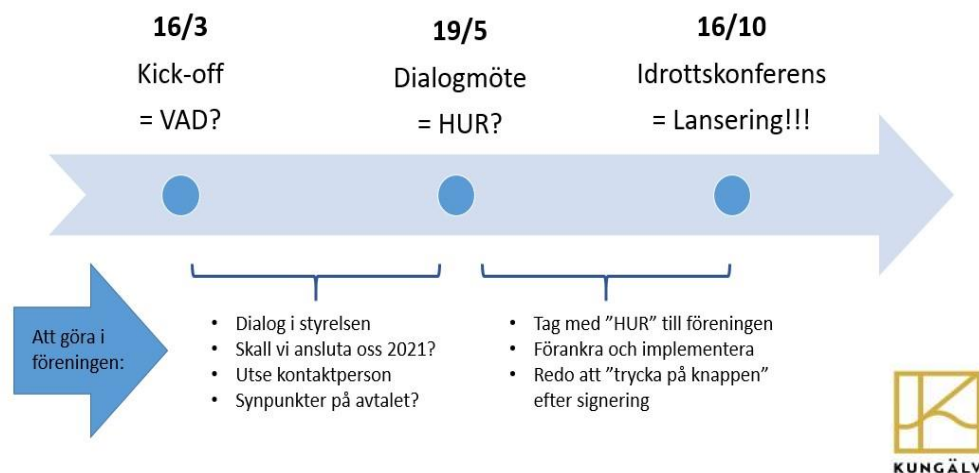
16/3
Kick-off
= VAD?

19/5
Dialogmöte
= HUR?

16/10
Idrottskonferens
= Lansering!!!

Att göra i föreningen:

- Dialog i styrelsen
- Skall vi ansluta oss 2021?
- Utse kontaktperson
- Synpunkter på avtalet?

- Tag med ”HUR” till föreningen
- Förankra och implementera
- Redo att ”trycka på knappen” efter signering

KUNGÄLV